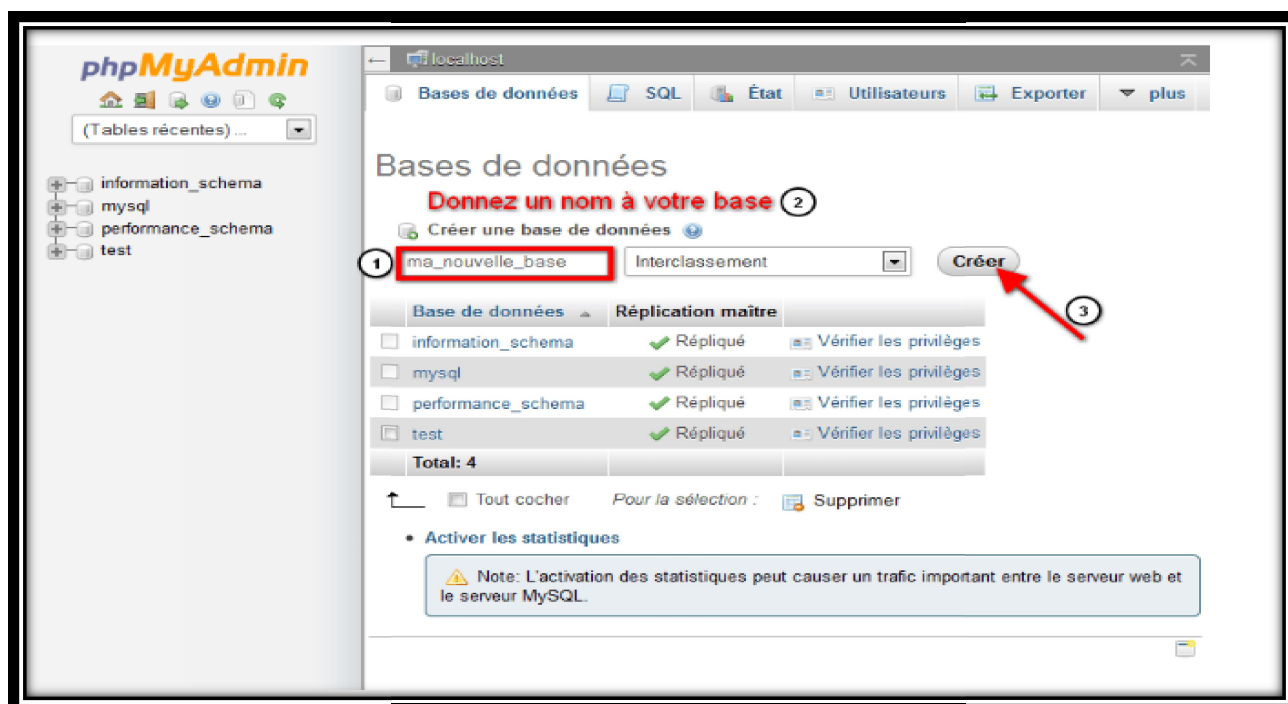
phpMyAdmin

(Tables récentes) ...

information_schema
mysql
performance_schema
test

localhost

Bases de données | SQL | État | Utilisateurs | Exporter | plus

Bases de données

Donnez un nom à votre base 2

Créer une base de données

1 ma_nouvelle_base | Interclassement | Créer

3

| Base de données | Réplication maître | |
|---|---|---|
| information_schema | Répliqué | Vérifier les privilèges |
| mysql | Répliqué | Vérifier les privilèges |
| performance_schema | Répliqué | Vérifier les privilèges |
| test | Répliqué | Vérifier les privilèges |
| Total: 4 | | |

Tout cocher   Pour la sélection :   Supprimer

• Activer les statistiques

Note: L'activation des statistiques peut causer un trafic important entre le serveur web et le serveur MySQL.